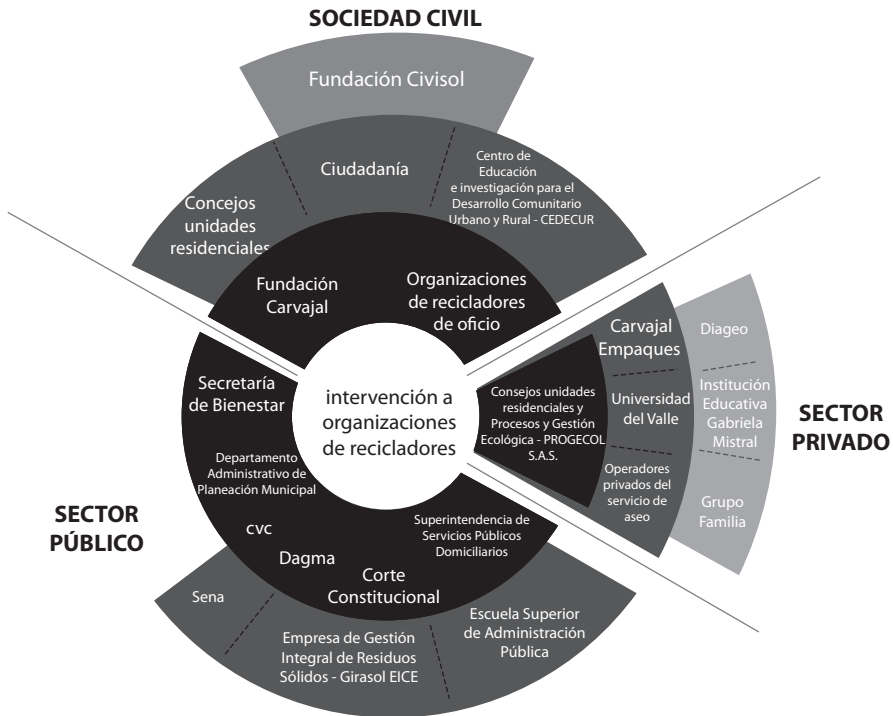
SOCIEDAD CIVIL

Fundación Civisol

Concejos unidades residenciales

Ciudadanía

Centro de Educación e investigación para el Desarrollo Comunitario Urbano y Rural - CEDECUR

Fundación Carvajal

Organizaciones de recicladores de oficio

intervención a organizaciones de recicladores

Carvajal Empaques

Diageo

Consejos unidades residenciales y Procesos y Gestión Ecológica - PROGECOL S.A.S.

Universidad del Valle

Institución Educativa Gabriela Mistral

SECTOR PRIVADO

Operadores privados del servicio de aseo

Grupo Familia

Secretaría de Bienestar

Departamento Administrativo de Planeación Municipal

SECTOR PÚBLICO

CVC

Dagma

Corte Constitucional

Superintendencia de Servicios Públicos Domiciliarios

Sena

Empresa de Gestión Integral de Residuos Sólidos - Girasol EICE

Escuela Superior de Administración Pública